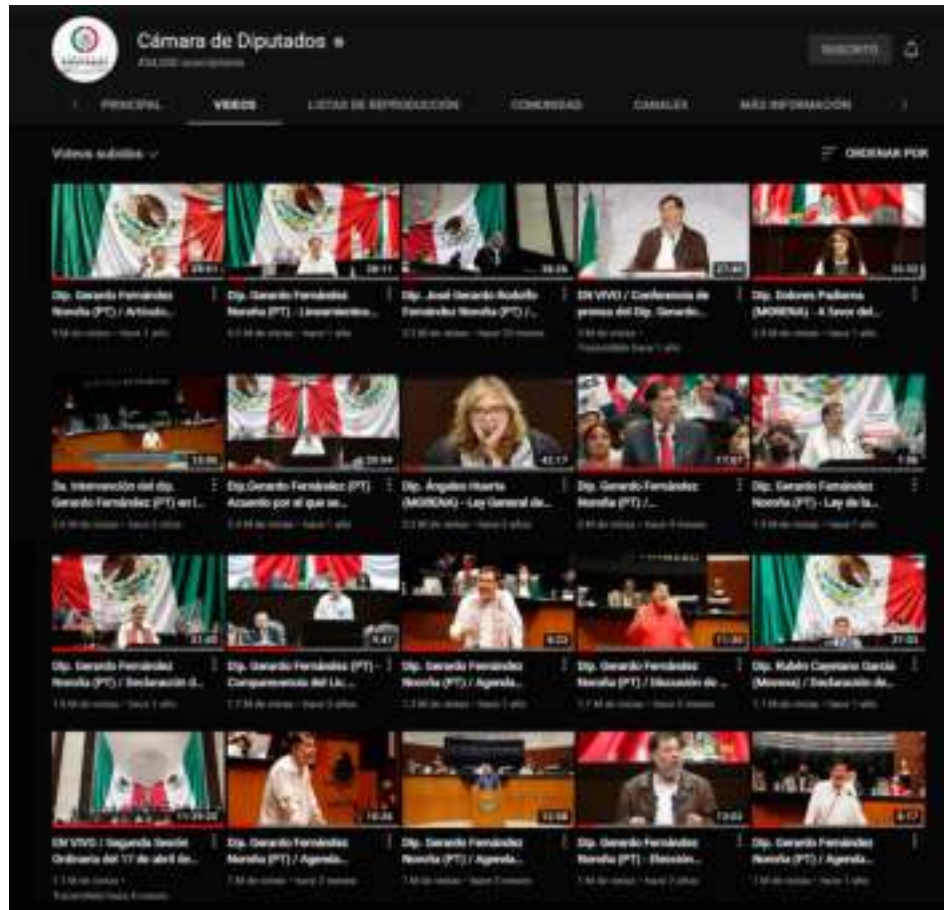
Cámara de Diputados
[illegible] suscriptores

SUSCRITO

PRINCIPAL VIDEOS LISTAS DE REPRODUCCIÓN COMUNIDAD CANALES MÁS INFORMACIÓN

Videos subidos

ORDENAR POR

Dip. Gerardo Fernández Noroña (PT) / Artículo...
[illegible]

Dip. Gerardo Fernández Noroña (PT) - Lineamientos...
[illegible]

Dip. José Gerardo Rodolfo Fernández Noroña (PT) /...
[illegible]

EN VIVO / Conferencia de prensa del Dip. Gerardo...
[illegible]

Dip. Dolores Padierna (MORENA) - A favor del...
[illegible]

3a. Intervención del dip. Gerardo Fernández (PT) en l...
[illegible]

Dip.Gerardo Fernández (PT) Acuerdo por el que se...
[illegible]

Dip. Ángeles Huerta (MORENA) - Ley General de...
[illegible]

Dip. Gerardo Fernández Noroña (PT) /...
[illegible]

Dip. Gerardo Fernández Noroña (PT) - Ley de la...
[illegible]

Dip. Gerardo Fernández Noroña (PT) / Declaración d...
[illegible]

Dip. Gerardo Fernández (PT) - Comparecencia del Lic...
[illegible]

Dip. Gerardo Fernández Noroña (PT) / Agenda...
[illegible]

Dip. Gerardo Fernández Noroña (PT) / Discusión de...
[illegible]

Dip. Rubén Cayetano García (Morena) / Declaración de...
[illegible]

EN VIVO / Segunda Sesión Ordinaria del 17 de abril de...
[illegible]

Dip. Gerardo Fernández Noroña (PT) / Agenda...
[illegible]

Dip. Gerardo Fernández Noroña (PT) / Agenda...
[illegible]

Dip. Gerardo Fernández Noroña (PT) - Elección...
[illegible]

Dip. Gerardo Fernández Noroña (PT) / Agenda...
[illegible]